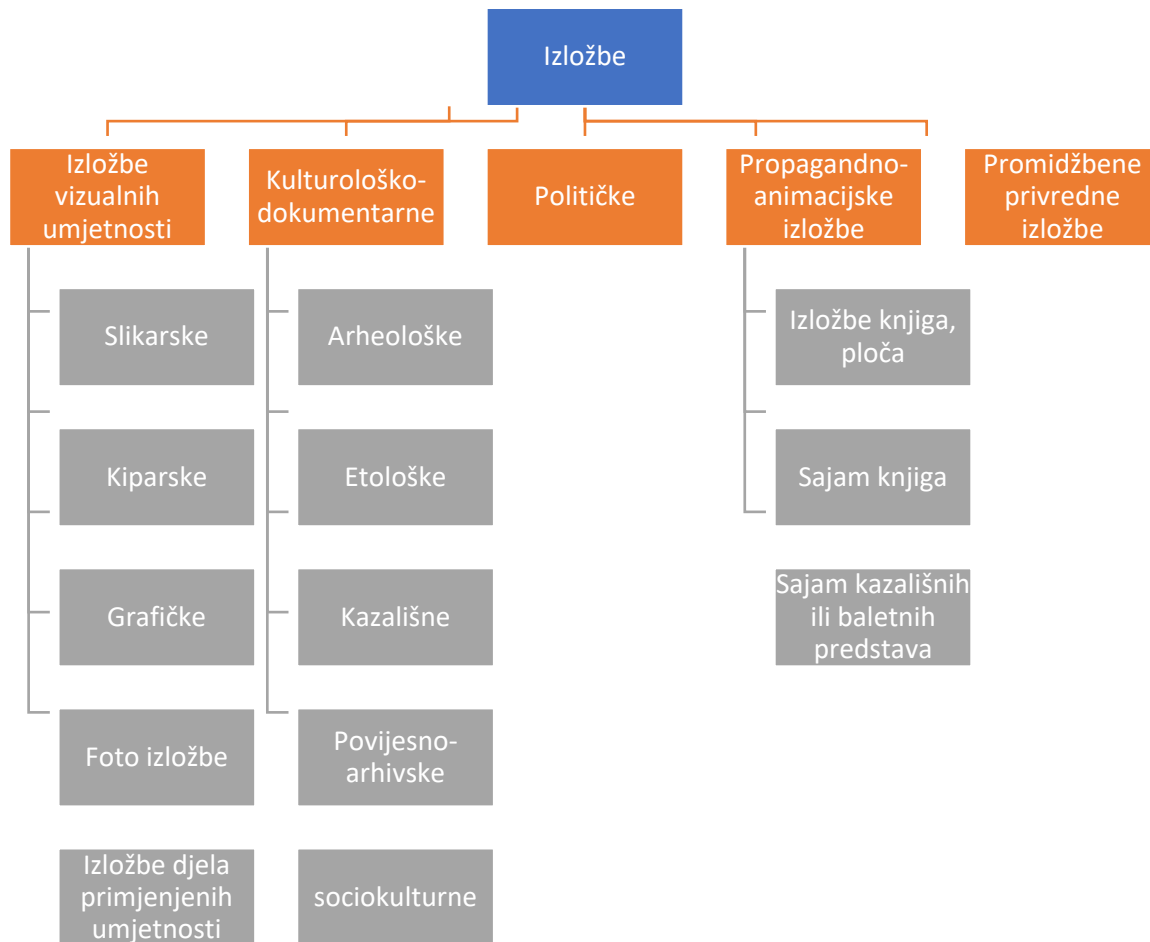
Izložbe

Izložbe vizualnih umjetnosti

Slikarske

Kiparske

Grafičke

Foto izložbe

Izložbe djela primjenjenih umjetnosti

Kulturološko-dokumentarne

Arheološke

Etološke

Kazališne

Povijesno-arhivske

sociokulturne

Političke

Propagandno-animacijske izložbe

Izložbe knjiga, ploča

Sajam knjiga

Sajam kazališnih ili baletnih predstava

Promidžbene privredne izložbe